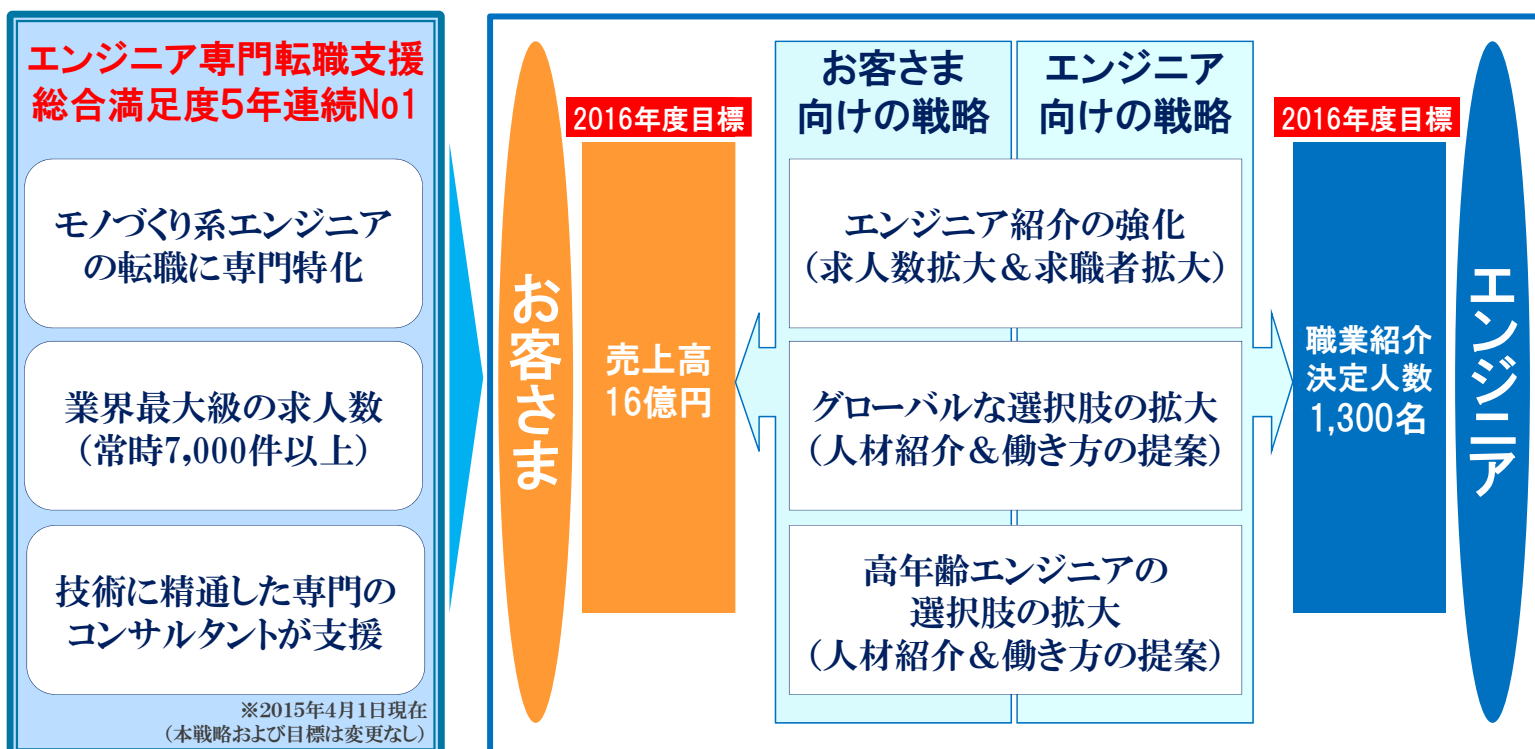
エンジニア専門転職支援
総合満足度5年連続No1

モノづくり系エンジニアの転職に専門特化

業界最大級の求人数
（常時7,000件以上）

技術に精通した専門のコンサルタントが支援

※2015年4月1日現在
（本戦略および目標は変更なし）

お客さま

2016年度目標

売上高
16億円

お客さま
向けの戦略

エンジニア
向けの戦略

エンジニア紹介の強化
（求人数拡大＆求職者拡大）

グローバルな選択肢の拡大
（人材紹介＆働き方の提案）

高年齢エンジニアの
選択肢の拡大
（人材紹介＆働き方の提案）

2016年度目標

職業紹介
決定人数
1,300名

エンジニア